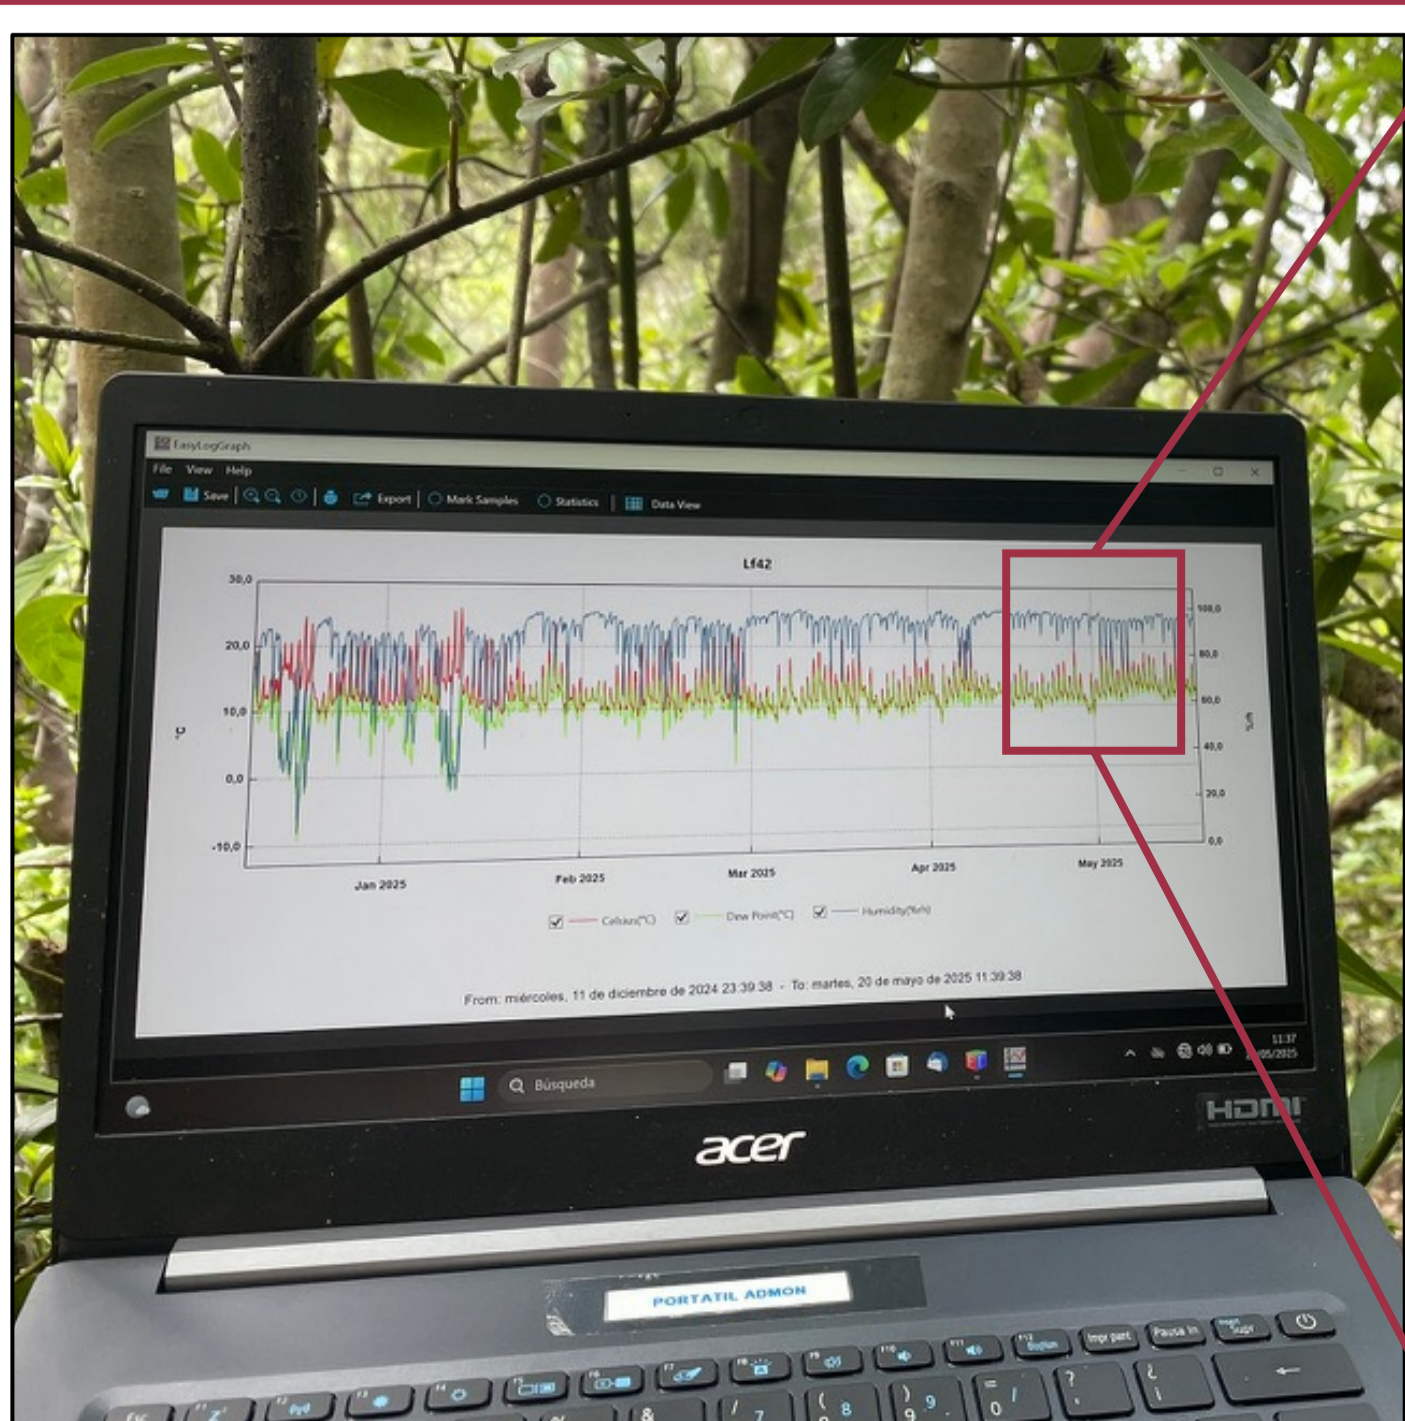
EasyLogGraph

File View Help

Save | Export | Mark Samples | Statistics | Data View

Lf42

30,0
20,0
10,0
0,0
-10,0

°C

100,0
80,0
60,0
40,0
20,0
0,0

%

Jan 2025
Feb 2025
Mar 2025
Apr 2025
May 2025

Celsius(°C) Dew Point(°C) Humidity(%rh)

From: miércoles, 11 de diciembre de 2024 23:39:38 - To: martes, 20 de mayo de 2025 11:39:38

Búsqueda

11:37
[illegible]05/2025

HDMI

acer

PORTATIL ADMON

Impr pant
Pausa
Supr